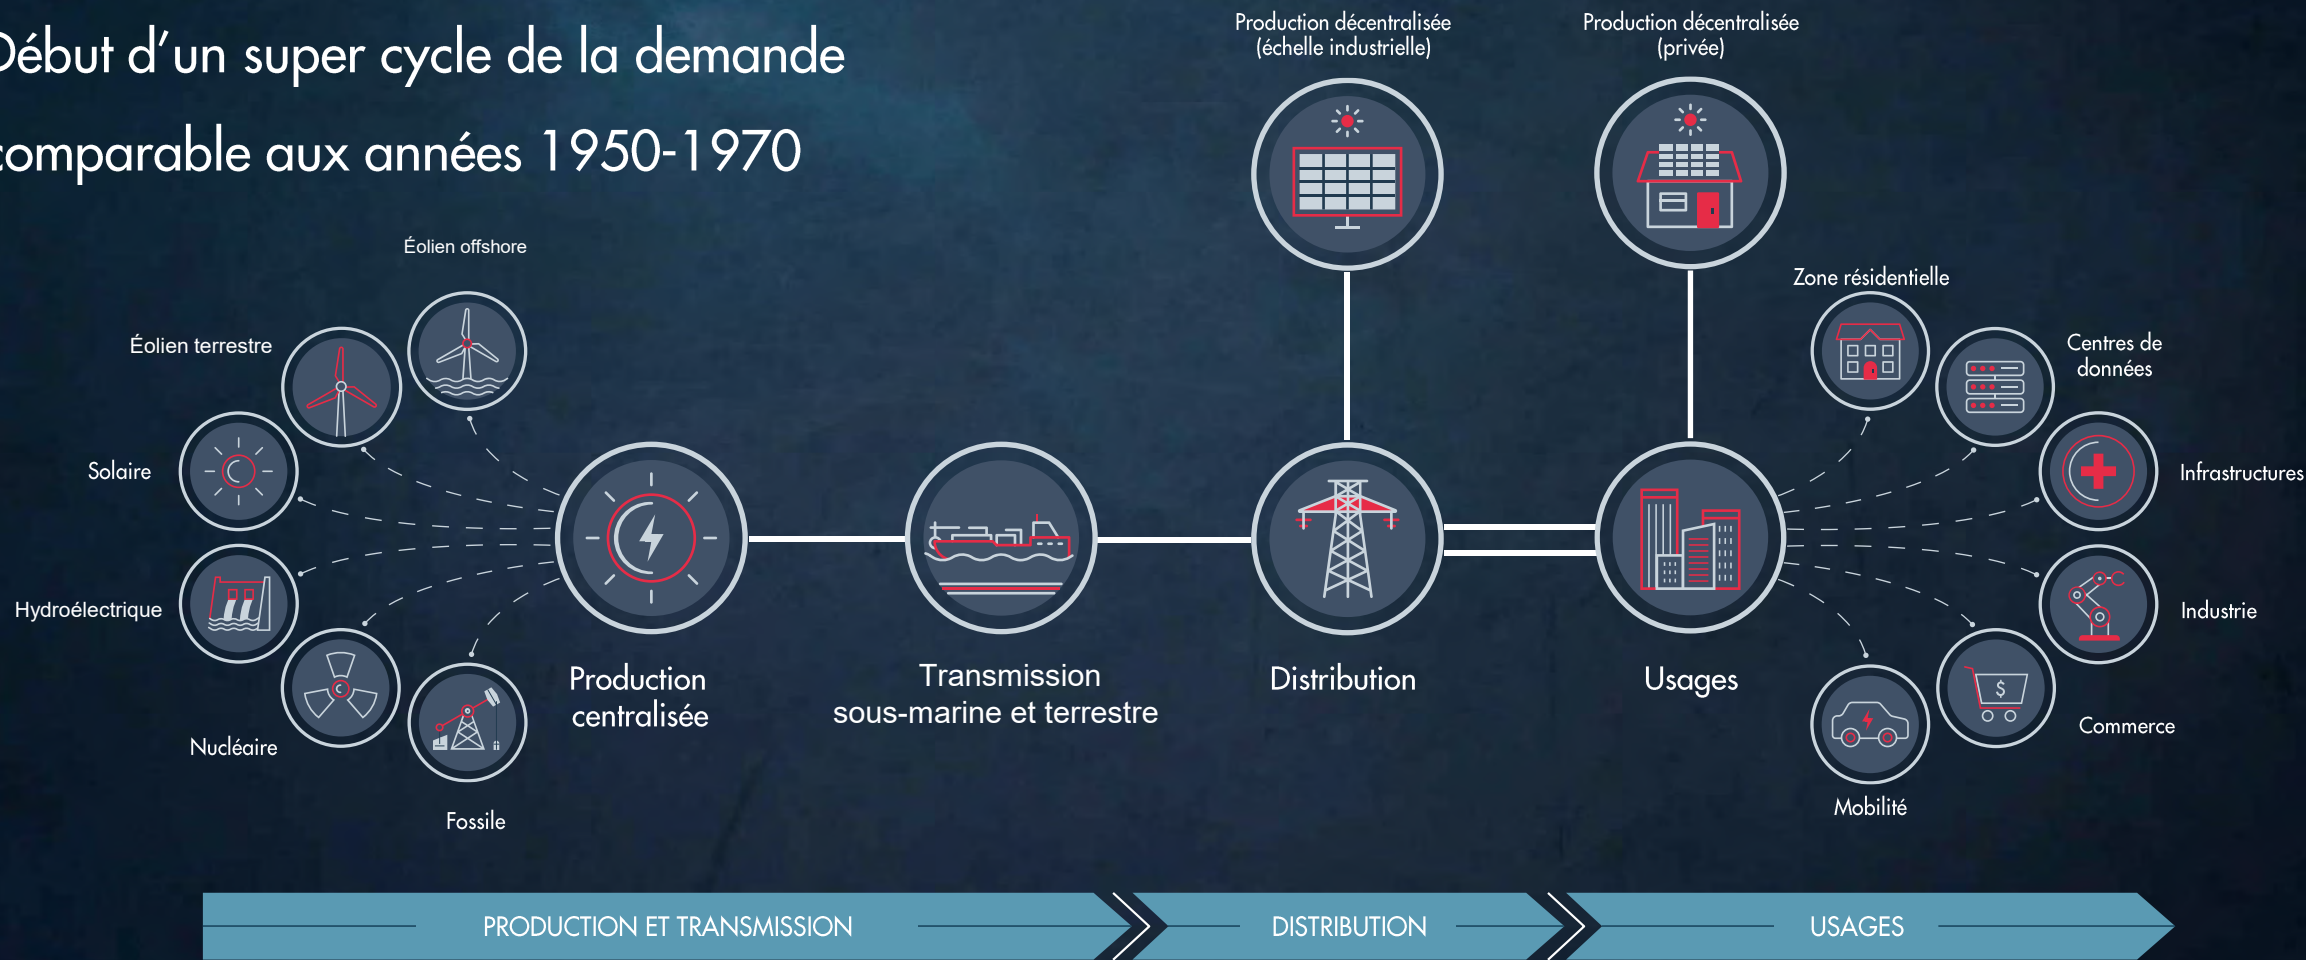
Début d'un super cycle de la demande comparable aux années 1950-1970

Production décentralisée (échelle industrielle)

Production décentralisée (privée)

Éolien offshore

Éolien terrestre

Solaire

Hydroélectrique

Nucléaire

Fossile

Production centralisée

Transmission sous-marine et terrestre

Distribution

Usages

Zone résidentielle

Centres de données

Infrastructures

Industrie

Commerce

Mobilité

PRODUCTION ET TRANSMISSION

DISTRIBUTION

USAGES